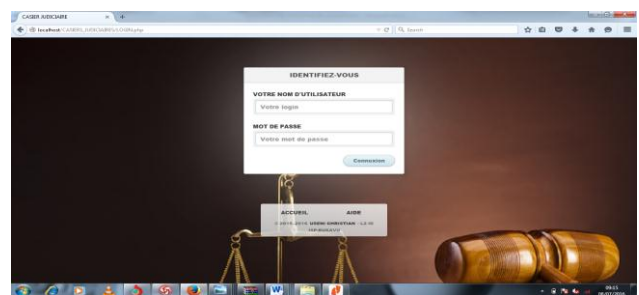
CASIER JUDICIAIRE
localhost/CASIER_JUDICIAIRE/LOGIN.php
Search

IDENTIFIEZ-VOUS
VOTRE NOM D'UTILISATEUR
Votre login
MOT DE PASSE
Votre mot de passe
Connexion

ACCUEIL AIDE
© 2015-2016 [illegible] CHRISTIAN - L3 IG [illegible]

09:15
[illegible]